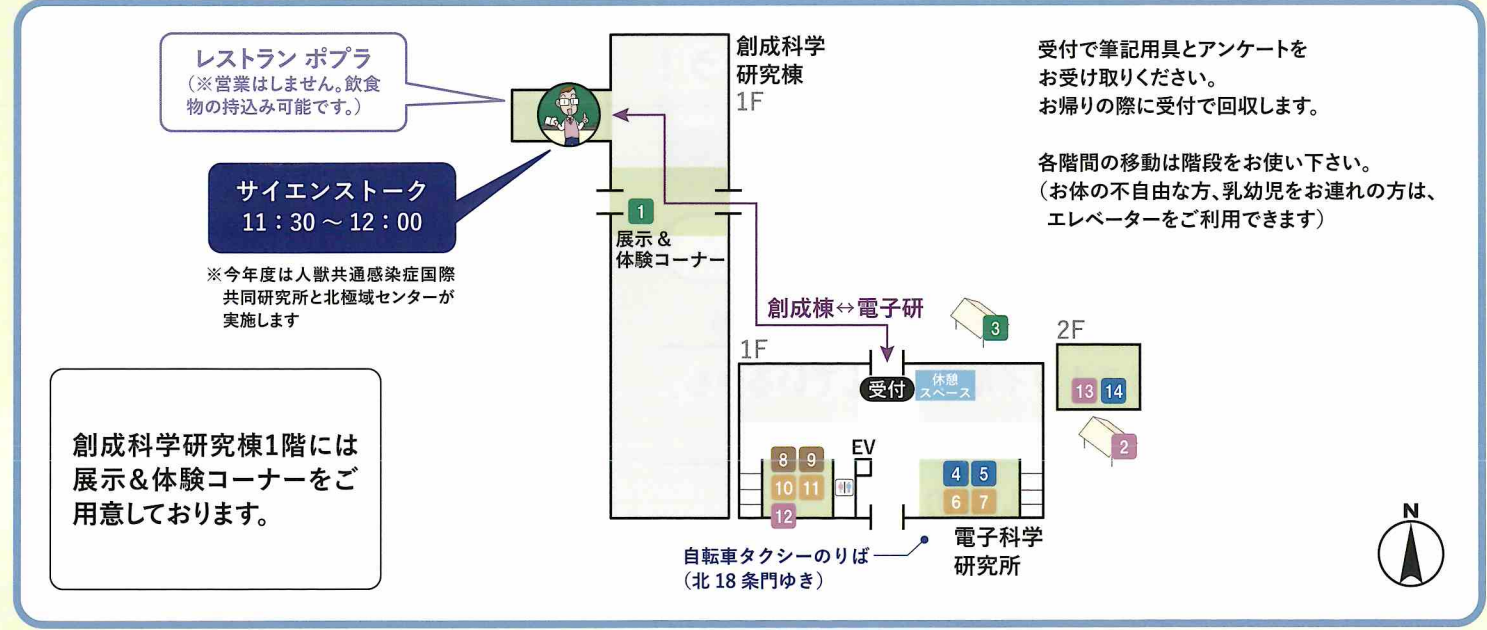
レストラン ポプラ
(※営業はしません。飲食物の持込み可能です。)

サイエンストーク
11：30 〜 12：00

※今年度は人獣共通感染症国際共同研究所と北極域センターが実施します

創成科学研究棟1階には展示＆体験コーナーをご用意しております。

創成科学研究棟
1F

1
展示＆
体験コーナー

創成棟↔電子研

3

2F

13 14

2

1F

受付 休憩スペース

EV

8 9
10 11
12

4 5
6 7

自転車タクシーのりば
(北 18 条門ゆき)

電子科学研究所

受付で筆記用具とアンケートをお受け取りください。
お帰りの際に受付で回収します。

各階間の移動は階段をお使い下さい。
(お体の不自由な方、乳幼児をお連れの方は、エレベーターをご利用できます)

N